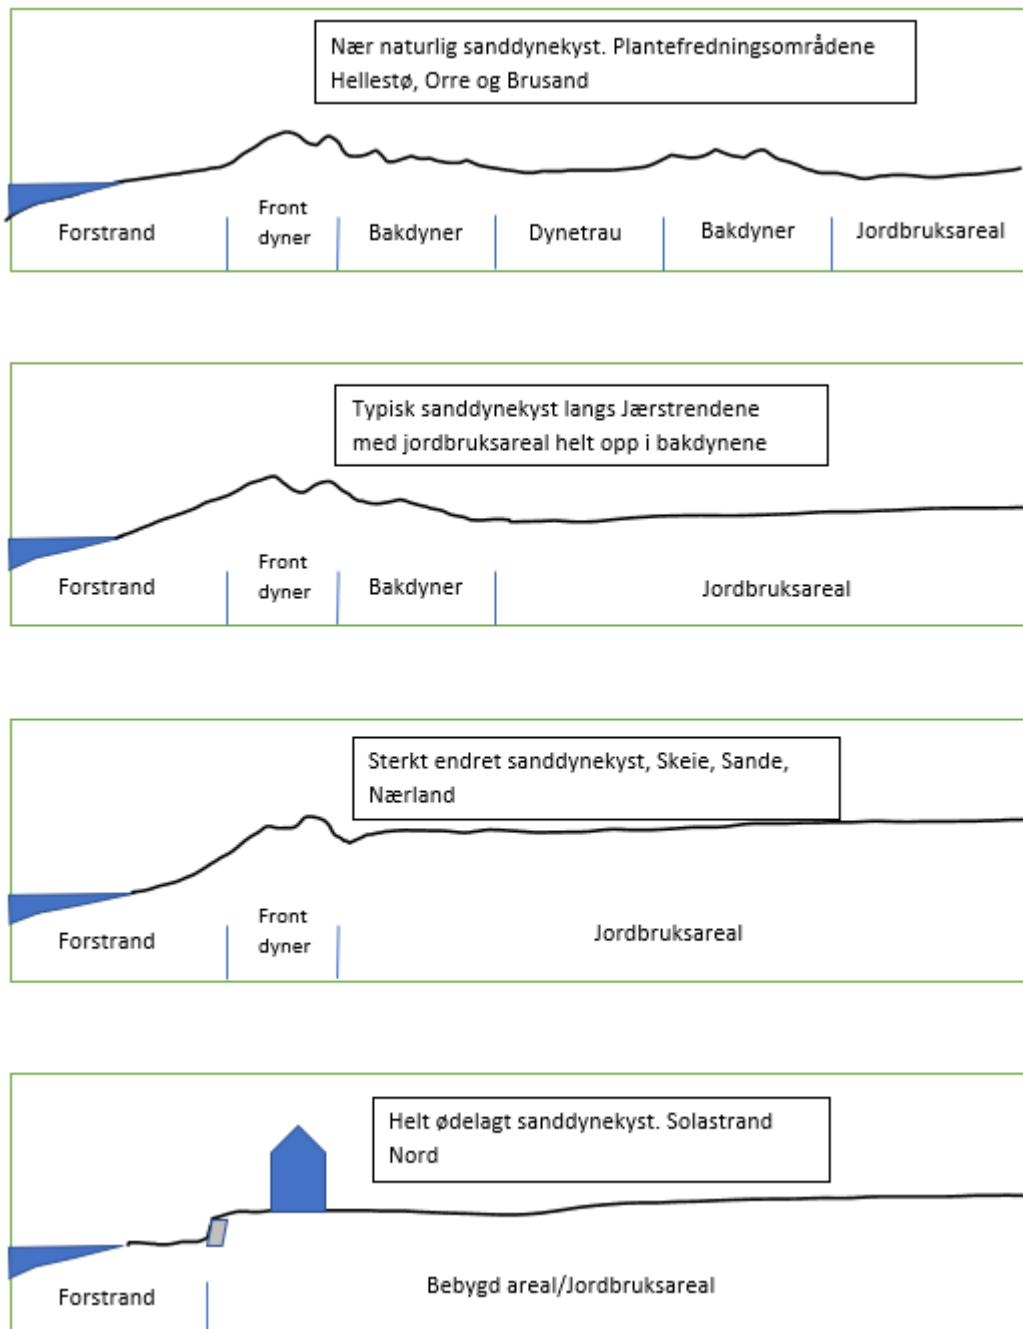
Nær naturlig sanddynekyst. Plantefredningsområdene Hellestø, Orre og Brusand

| Forstrand | Front dyner | Bakdyner | Dynetrau | Bakdyner | Jordbruksareal |
|---|---|---|---|---|---|

Typisk sanddynekyst langs Jærstrendene med jordbruksareal helt opp i bakdynene

| Forstrand | Front dyner | Bakdyner | Jordbruksareal |
|---|---|---|---|

Sterkt endret sanddynekyst, Skeie, Sande, Nærland

| Forstrand | Front dyner | Jordbruksareal |
|---|---|---|

Helt ødelagt sanddynekyst. Solastrand Nord

| Forstrand | Bebygd areal/Jordbruksareal |
|---|---|